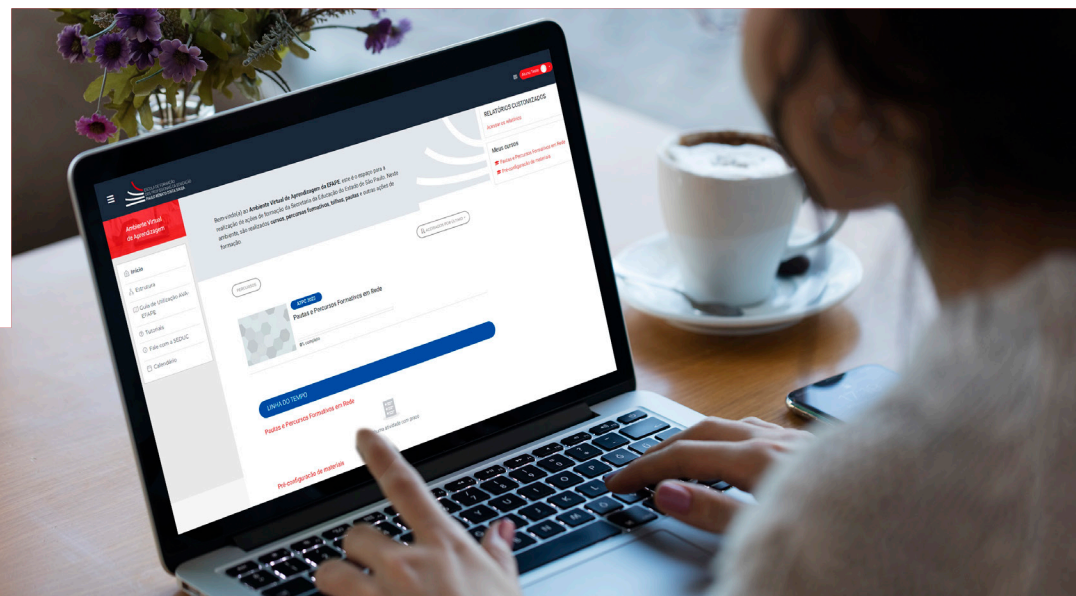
Ambiente Virtual de Aprendizagem

Início

Estrutura

Guia de Utilização AVA-EFAPE

Tutoriais

Fale com a SEDUC

Calendário

Bem-vindo(a) ao Ambiente Virtual de Aprendizagem da EFAPE, este é o espaço para a realização de ações de formação da Secretaria da Educação do Estado de São Paulo. Neste ambiente, são realizados cursos, percursos formativos, trilhas, pautas e outras ações de formação.

RELATÓRIOS CUSTOMIZADOS

Acessar os relatórios

Meus cursos

Pautas e Percursos Formativos em Rede

Pré-configuração de materiais

ATPC 2022

Pautas e Percursos Formativos em Rede

0% completo

LINHA DO TEMPO

Pautas e Percursos Formativos em Rede

Pré-configuração de materiais